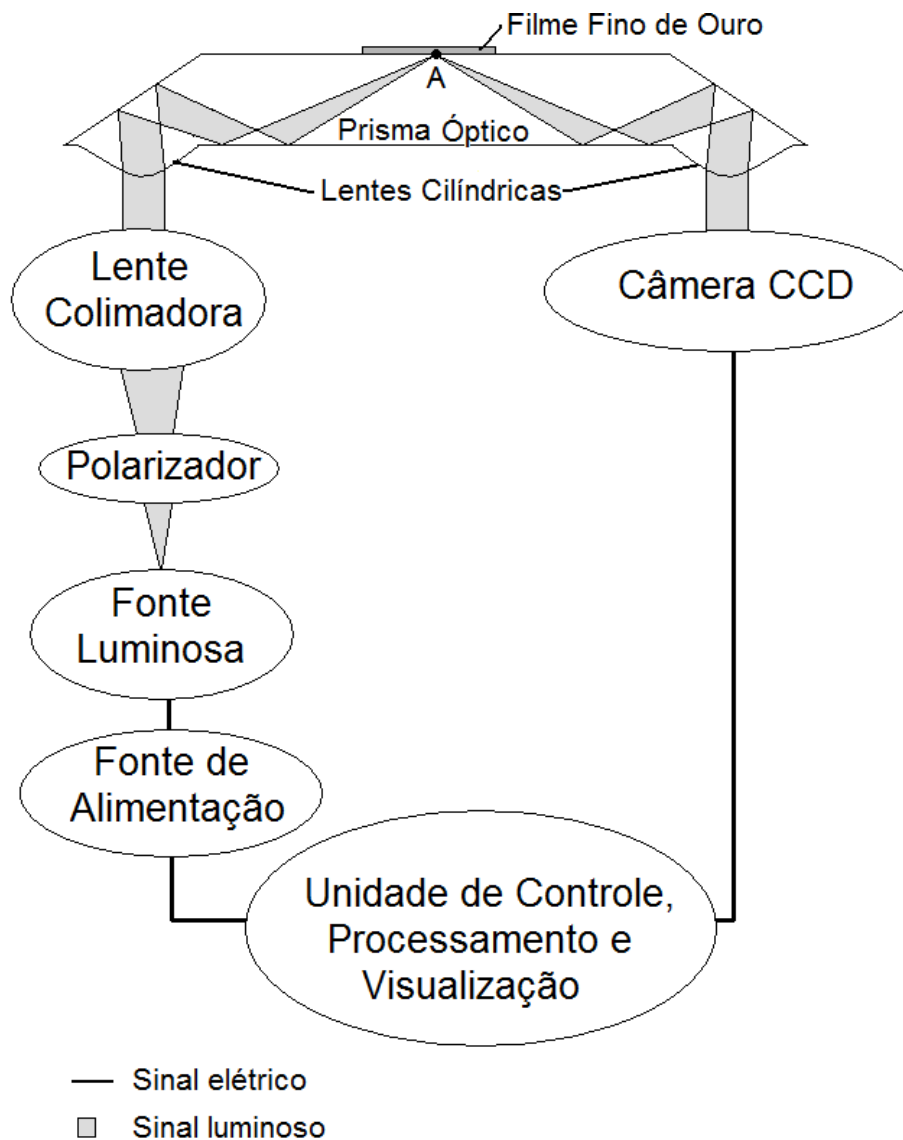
Filme Fino de Ouro

A

Prisma Óptico

Lentes Cilíndricas

Lente Colimadora

Câmera CCD

Polarizador

Fonte Luminosa

Fonte de Alimentação

Unidade de Controle, Processamento e Visualização

Sinal elétrico

Sinal luminoso